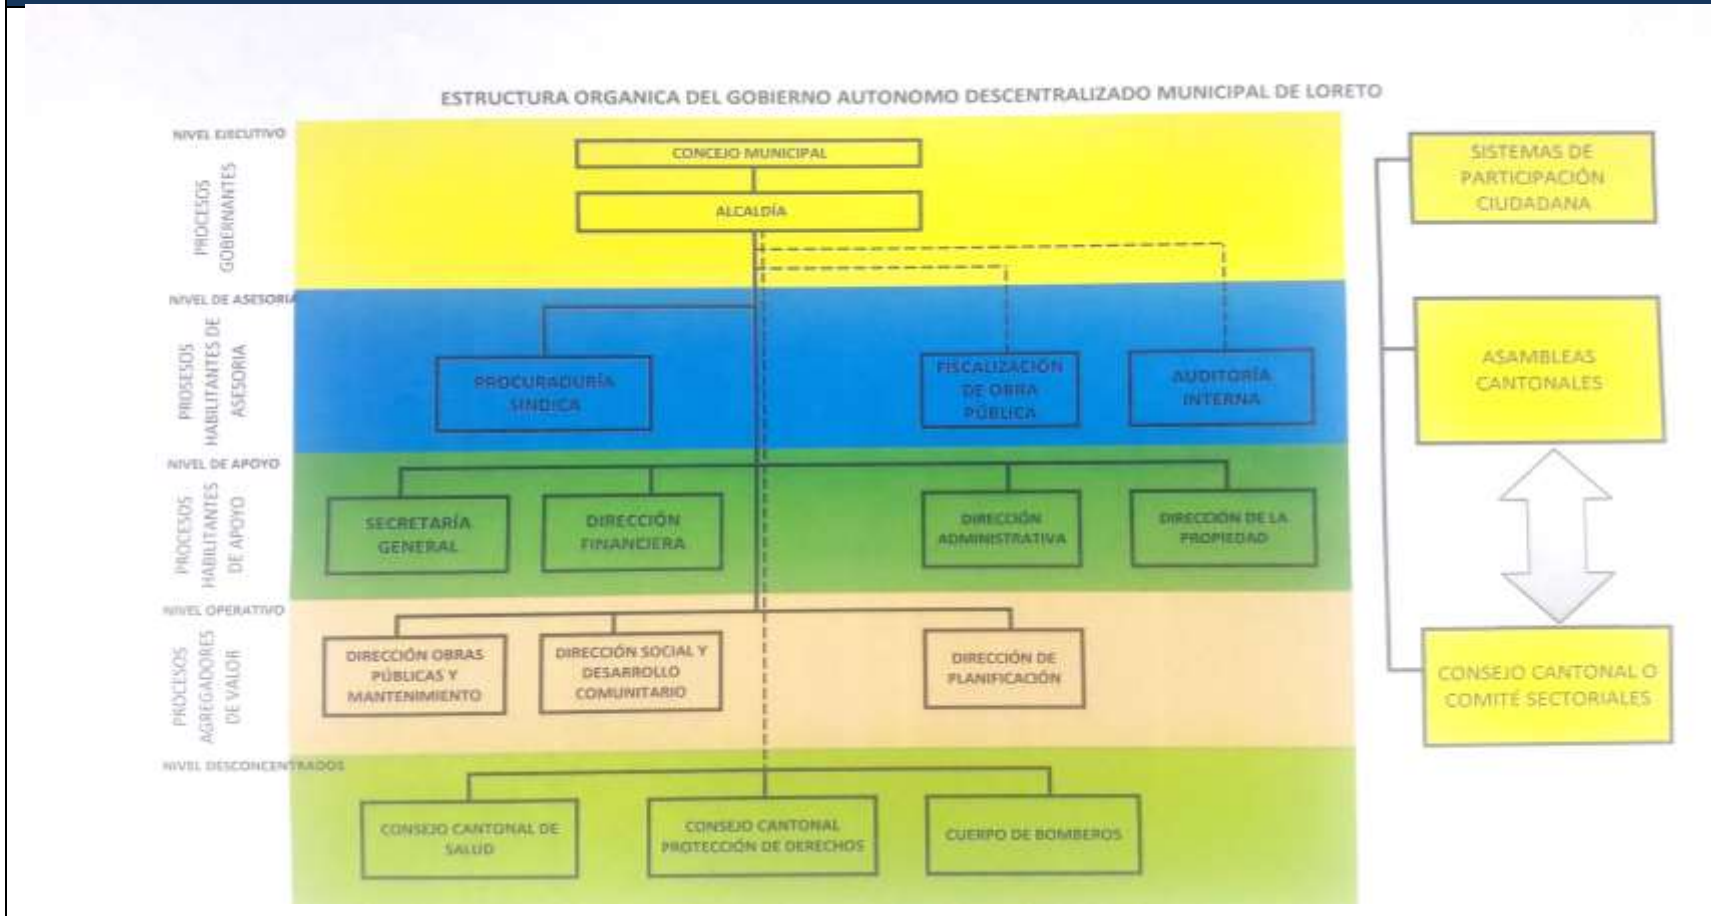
ESTRUCTURA ORGANICA DEL GOBIERNO AUTONOMO DESCENTRALIZADO MUNICIPAL DE LORETO

NIVEL EJECUTIVO

PROCESOS GOBERNANTES

CONCEJO MUNICIPAL

ALCALDÍA

NIVEL DE ASESORIA

PROSESOS HABILITANTES DE ASESORIA

PROCURADURÍA SINDICA

FISCALIZACIÓN DE OBRA PÚBLICA

AUDITORÍA INTERNA

NIVEL DE APOYO

PROCESOS HABILITANTES DE APOYO

SECRETARÍA GENERAL

DIRECCIÓN FINANCIERA

DIRECCIÓN ADMINISTRATIVA

DIRECCIÓN DE LA PROPIEDAD

NIVEL OPERATIVO

PROCESOS AGREGADORES DE VALOR

DIRECCIÓN OBRAS PÚBLICAS Y MANTENIMIENTO

DIRECCIÓN SOCIAL Y DESARROLLO COMUNITARIO

DIRECCIÓN DE PLANIFICACIÓN

NIVEL DESCONCENTRADOS

CONSEJO CANTONAL DE SALUD

CONSEJO CANTONAL PROTECCIÓN DE DERECHOS

CUERPO DE BOMBEROS

SISTEMAS DE PARTICIPACIÓN CIUDADANA

ASAMBLEAS CANTONALES

CONSEJO CANTONAL O COMITÉ SECTORIALES